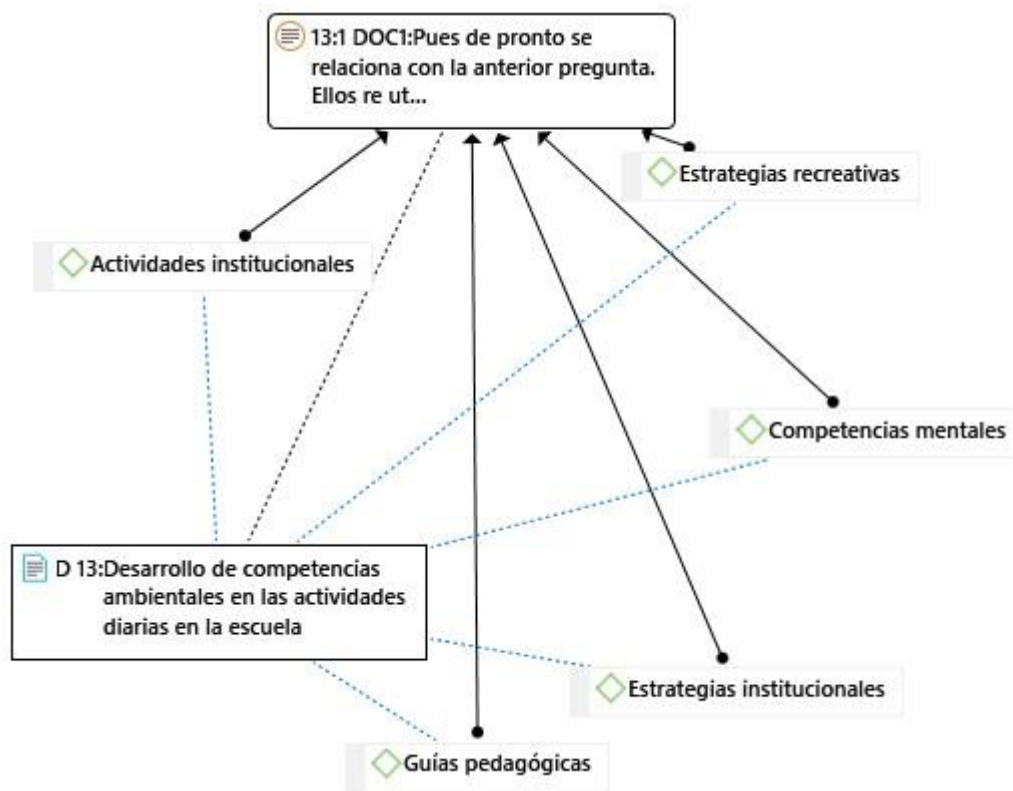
13:1 DOC1:Pues de pronto se relaciona con la anterior pregunta. Ellos re ut...

Estrategias recreativas

Actividades institucionales

Competencias mentales

D 13:Desarrollo de competencias ambientales en las actividades diarias en la escuela

Estrategias institucionales

Guías pedagógicas